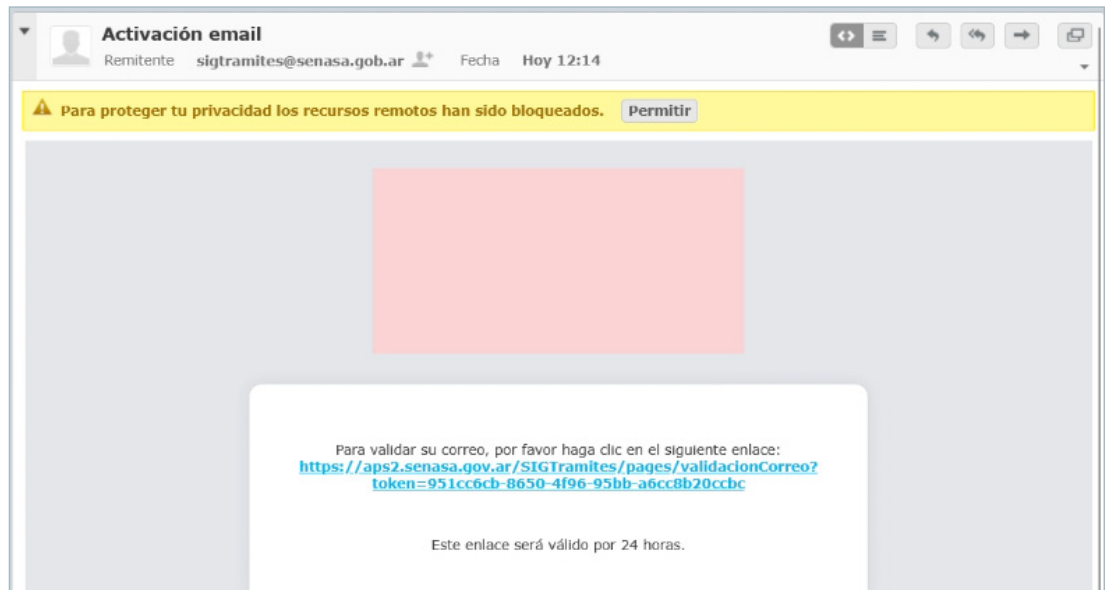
Activación email

Remitente sigtramites@senasa.gob.ar Fecha Hoy 12:14

Para proteger tu privacidad los recursos remotos han sido bloqueados. Permitir

Para validar su correo, por favor haga clic en el siguiente enlace:
https://aps2.senasa.gov.ar/SIGTramites/pages/validacionCorreo?token=951cc6cb-8650-4f96-95bb-a6cc8b20ccbc

Este enlace será válido por 24 horas.